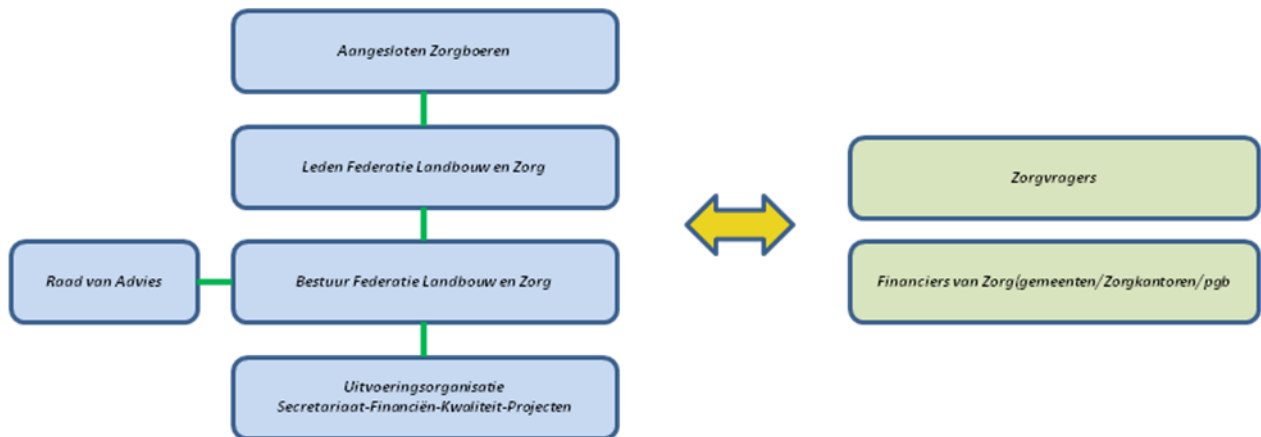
Aangesloten Zorgboeren

Leden Federatie Landbouw en Zorg

Raad van Advies

Bestuur Federatie Landbouw en Zorg

Uitvoeringsorganisatie
Secretariaat-Financiën-Kwaliteit-Projecten

Zorgvragers

Financiers van Zorg(gemeenten/Zorgkantoren/pgb